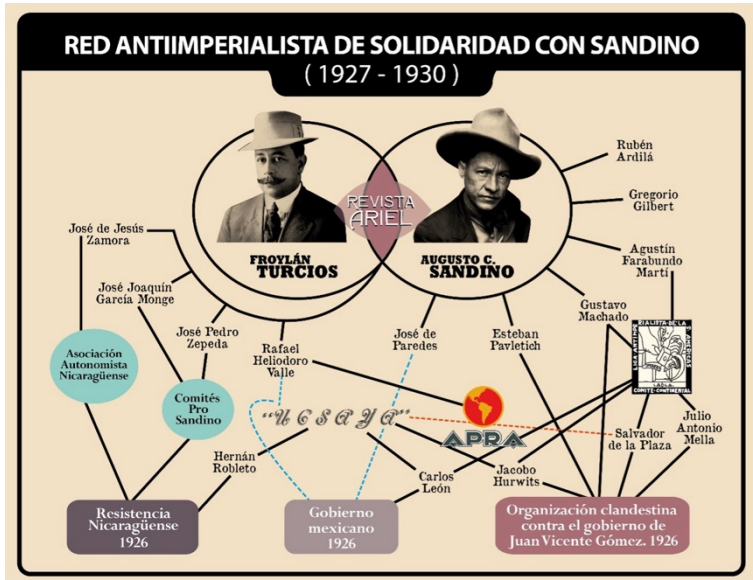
RED ANTIIMPERIALISTA DE SOLIDARIDAD CON SANDINO
( 1927 - 1930 )

REVISTA ARIEL

FROYLÁN TURCIOS

AUGUSTO C. SANDINO

Rubén Ardilá

Gregorio Gilbert

Agustín Farabundo Martí

José de Jesús Zamora

José Joaquín García Monge

José Pedro Zepeda

Rafael Heliodoro Valle

José de Paredes

Esteban Pavletich

Gustavo Machado

Asociación Autonomista Nicaragüense

Comités Pro Sandino

"UCSAYA"

APRA

Julio Antonio Mella

Salvador de la Plaza

Hernán Robleto

Carlos León

Jacobo Hurwits

Resistencia Nicaragüense 1926

Gobierno mexicano 1926

Organización clandestina contra el gobierno de Juan Vicente Gómez. 1926